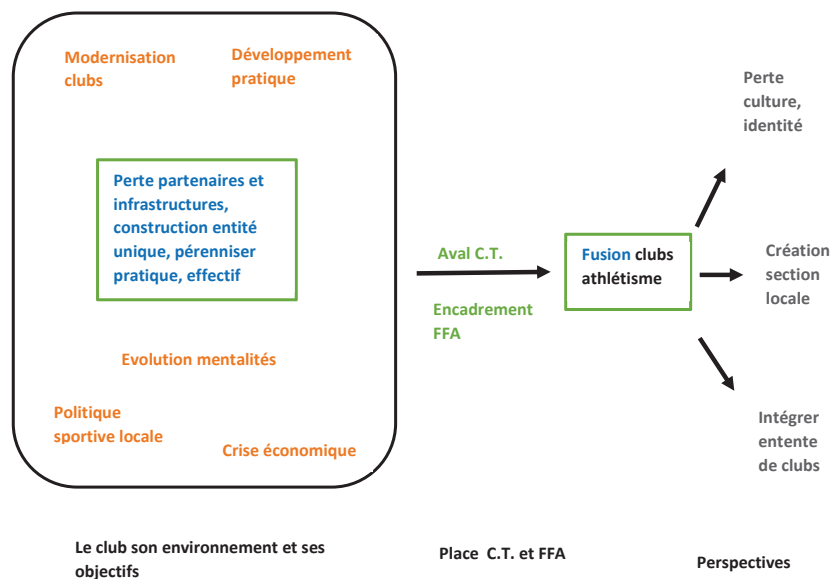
Modernisation clubs

Développement pratique

Perte partenaires et infrastructures, construction entité unique, pérenniser pratique, effectif

Evolution mentalités

Politique sportive locale

Crise économique

Aval C.T.

Encadrement FFA

Fusion clubs athlétisme

Perte culture, identité

Création section locale

Intégrer entente de clubs

Le club son environnement et ses objectifs

Place C.T. et FFA

Perspectives